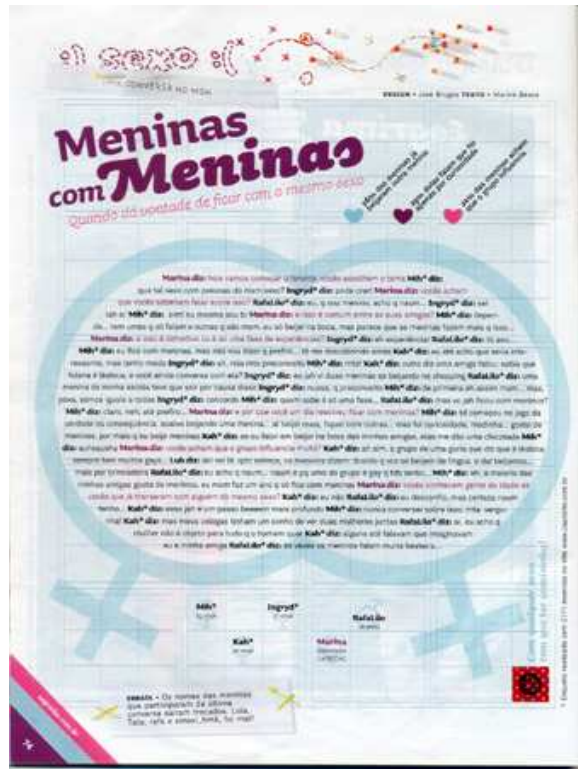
sexo

DESIGN • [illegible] TEXTO • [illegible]

Meninas com Meninas

Quando dá vontade de ficar com o mesmo sexo

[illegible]

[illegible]

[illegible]

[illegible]

Mih* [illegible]

Ingryd* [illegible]

Rafal.ilo* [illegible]

Kah* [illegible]

Marina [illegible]

ERRATA • Os nomes das meninas que participaram da última conversa foram trocados. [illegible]

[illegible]